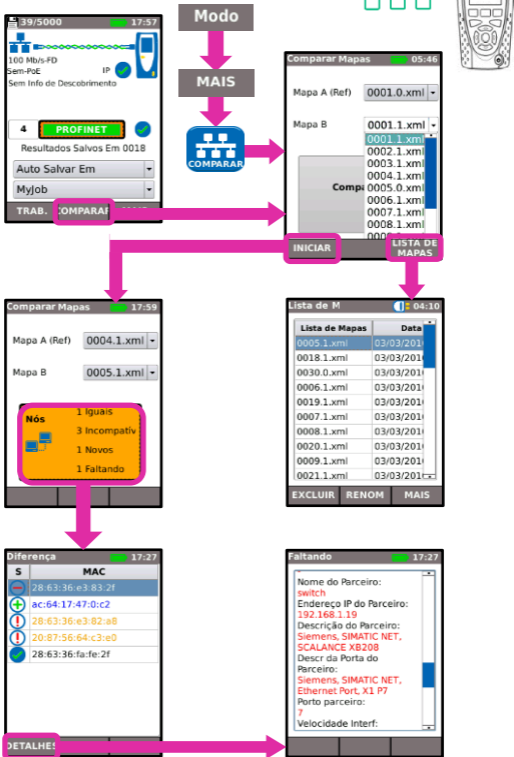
39/5000 17:57

100 Mb/s-FD
Sem-PoE
Sem Info de Descobrimento
IP

4 PROFINET
Resultados Salvos Em 0018
Auto Salvar Em
MyJob
TRAB. COMPARAR

Modo
MAIS
COMPARAR

Comparar Mapas 05:46
Mapa A (Ref) 0001.0.xml
Mapa B 0001.1.xml
0001.1.xml
0002.1.xml
0003.1.xml
0004.1.xml
0005.0.xml
0006.1.xml
0007.1.xml
0008.1.xml
Compa
INICIAR LISTA DE MAPAS

Comparar Mapas 17:59
Mapa A (Ref) 0004.1.xml
Mapa B 0005.1.xml
Nós
1 Iguais
3 Incompatív
1 Novos
1 Faltando

Lista de M 04:10

| Lista de Mapas | Data |
|---|---|
| 0005.1.xml | 03/03/2016 |
| 0018.1.xml | 03/03/2016 |
| 0030.0.xml | 03/03/2016 |
| 0006.1.xml | 03/03/2016 |
| 0019.1.xml | 03/03/2016 |
| 0007.1.xml | 03/03/2016 |
| 0008.1.xml | 03/03/2016 |
| 0020.1.xml | 03/03/2016 |
| 0009.1.xml | 03/03/2016 |
| 0021.1.xml | 03/03/2016 |

EXCLUIR RENOM MAIS

Diferença 17:27

| S | MAC |
|---|---|
| | 28:63:36:e3:83:2f |
| | ac:64:17:47:0:c2 |
| | 28:63:36:e3:82:a8 |
| | 20:87:56:64:c3:e0 |
| | 28:63:36:fa:fe:2f |

DETALHES

Faltando 17:27
Nome do Parceiro:
switch
Endereço IP do Parceiro:
192.168.1.19
Descrição do Parceiro:
Siemens, SIMATIC NET, SCALANCE XB208
Descr da Porta do Parceiro:
Siemens, SIMATIC NET, Ethernet Port, X1 P7
Porto parceiro:
7
Velocidade Interf: